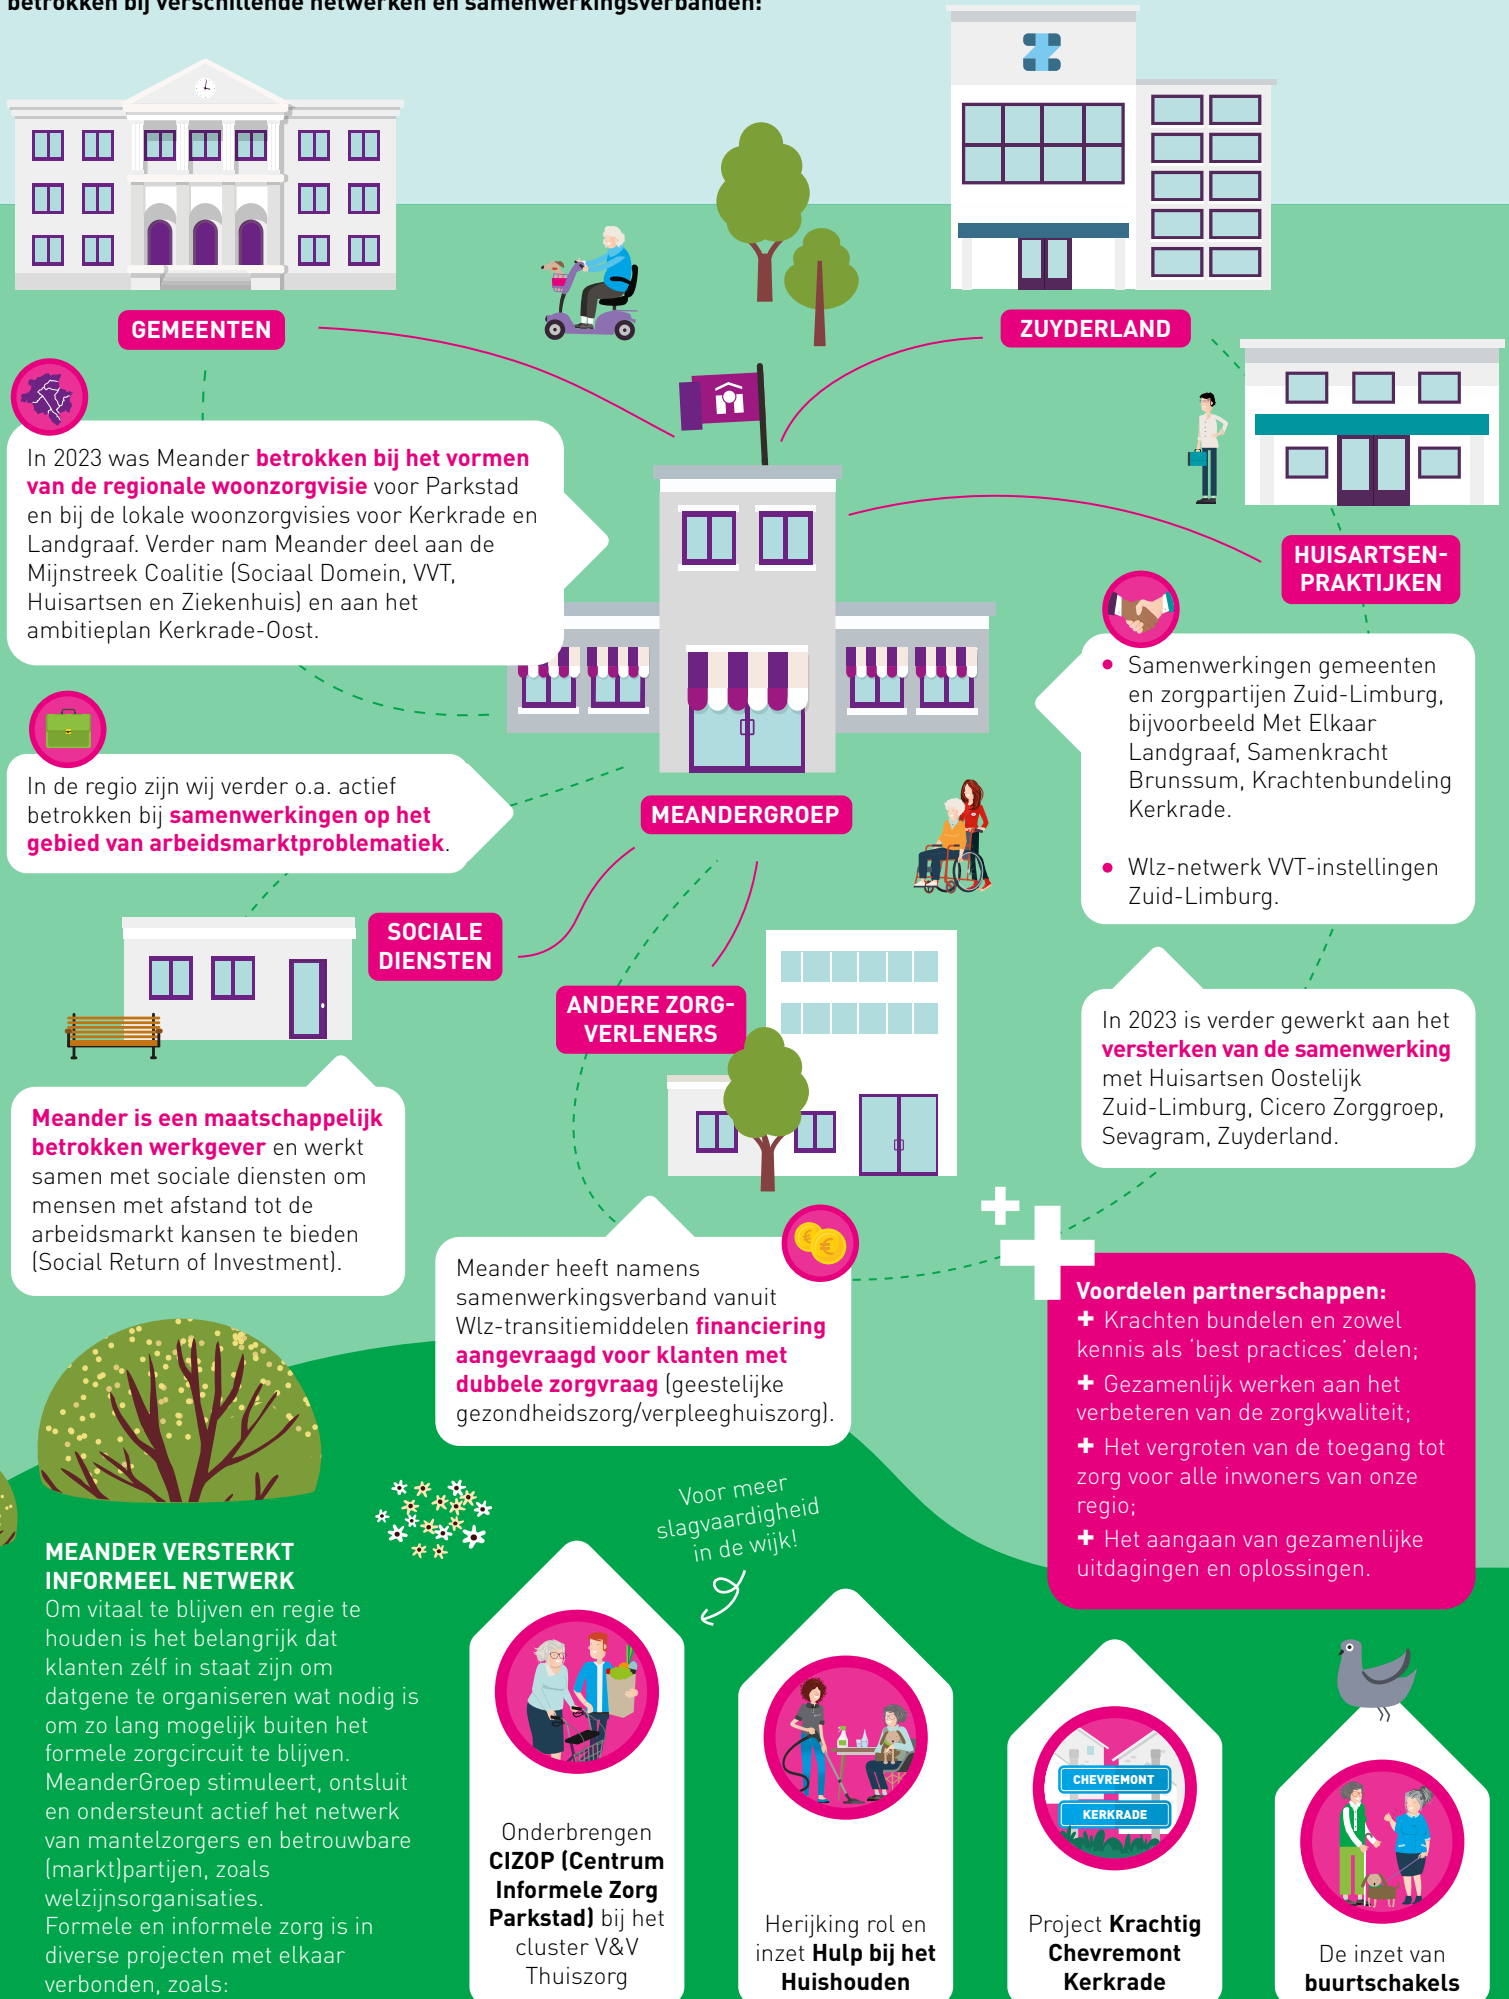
betrokken bij verschillende netwerken en samenwerkingsverbanden:

GEMEENTEN

ZUYDERLAND

In 2023 was Meander betrokken bij het vormen van de regionale woonzorgvisie voor Parkstad en bij de lokale woonzorgvisies voor Kerkrade en Landgraaf. Verder nam Meander deel aan de Mijnstreek Coalitie (Sociaal Domein, VVT, Huisartsen en Ziekenhuis) en aan het ambitieplan Kerkrade-Oost.

HUISARTSEN-PRAKTIJKEN

- Samenwerkingen gemeenten en zorgpartijen Zuid-Limburg, bijvoorbeeld Met Elkaar Landgraaf, Samenkracht Brunssum, Krachtenbundeling Kerkrade.
- Wlz-netwerk VVT-instellingen Zuid-Limburg.

In de regio zijn wij verder o.a. actief betrokken bij samenwerkingen op het gebied van arbeidsmarktproblematiek.

MEANDERGROEP

SOCIALE DIENSTEN

ANDERE ZORG-VERLENERS

In 2023 is verder gewerkt aan het versterken van de samenwerking met Huisartsen Oostelijk Zuid-Limburg, Cicero Zorggroep, Sevagram, Zuyderland.

Meander is een maatschappelijk betrokken werkgever en werkt samen met sociale diensten om mensen met afstand tot de arbeidsmarkt kansen te bieden (Social Return of Investment).

Meander heeft namens samenwerkingsverband vanuit Wlz-transitiemiddelen financiering aangevraagd voor klanten met dubbele zorgvraag (geestelijke gezondheidszorg/verpleeghuiszorg).

Voordelen partnerschappen:
+ Krachten bundelen en zowel kennis als 'best practices' delen;
+ Gezamenlijk werken aan het verbeteren van de zorgkwaliteit;
+ Het vergroten van de toegang tot zorg voor alle inwoners van onze regio;
+ Het aangaan van gezamenlijke uitdagingen en oplossingen.

MEANDER VERSTERKT INFORMEEL NETWERK
Om vitaal te blijven en regie te houden is het belangrijk dat klanten zélf in staat zijn om datgene te organiseren wat nodig is om zo lang mogelijk buiten het formele zorgcircuit te blijven. MeanderGroep stimuleert, ontsluit en ondersteunt actief het netwerk van mantelzorgers en betrouwbare (markt)partijen, zoals welzijnsorganisaties.
Formele en informele zorg is in diverse projecten met elkaar verbonden, zoals:

Voor meer slagvaardigheid in de wijk!

Onderbrengen CIZOP (Centrum Informele Zorg Parkstad) bij het cluster V&V Thuiszorg

Herijking rol en inzet Hulp bij het Huishouden

CHEVREMONT
KERKRADE
Project Krachtig Chevremont Kerkrade

De inzet van buurtschakels